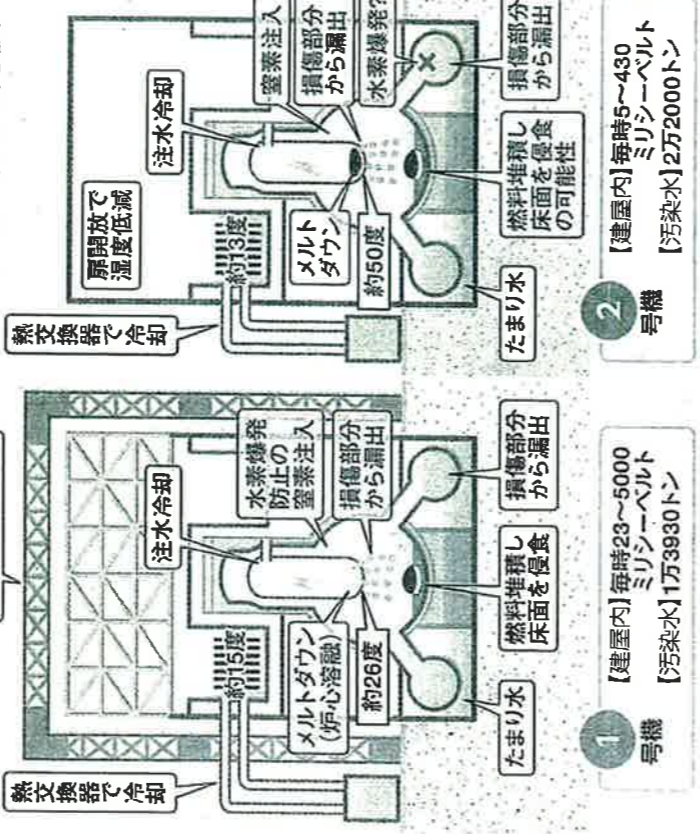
熱交換器で冷却

注水冷却

水素爆発防止の窒素注入

損傷部分から漏出

メルトダウン(炉心溶融)

約15度

約26度

燃料堆積し床面を侵食

たまり水

損傷部分から漏出

1 号機

【建屋内】毎時23~5000ミリシーベルト
【汚染水】1万3930トン

熱交換器で冷却

扉開放で湿度低減

注水冷却

窒素注入

損傷部分から漏出

水素爆発?

約13度

メルトダウン

約50度

燃料堆積し床面を侵食の可能性

損傷部分から漏出

たまり水

2 号機

【建屋内】毎時5~430ミリシーベルト
【汚染水】2万2000トン